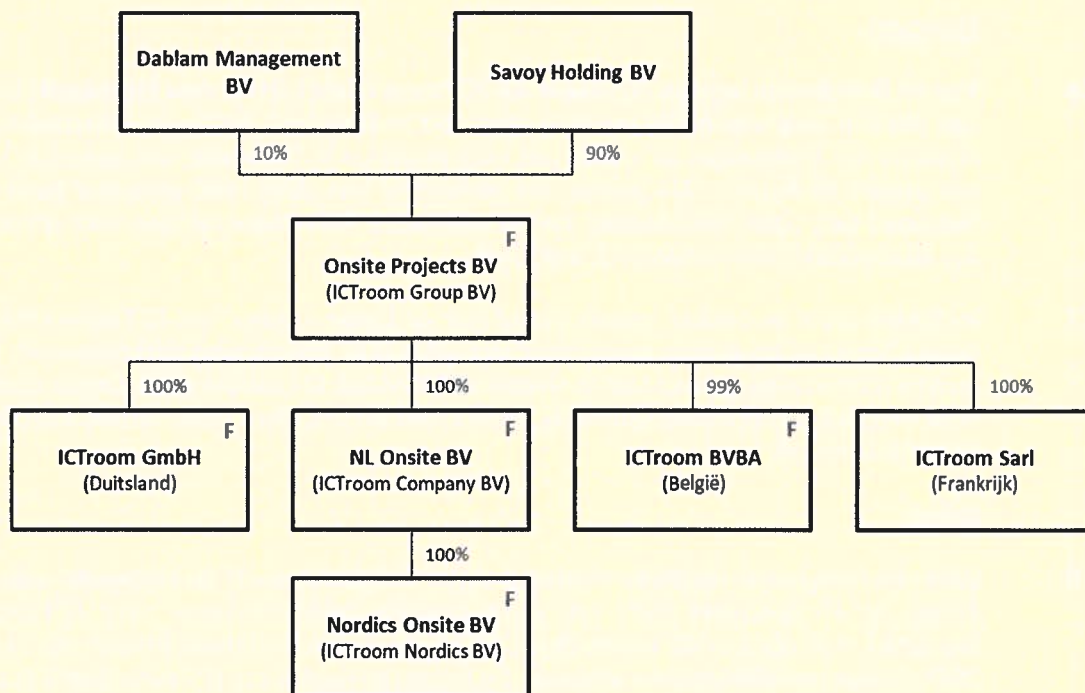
Dablam Management BV

Savoy Holding BV

10%

90%

F
Onsite Projects BV
(ICTroom Group BV)

100%

100%

99%

100%

F
ICTroom GmbH
(Duitsland)

F
NL Onsite BV
(ICTroom Company BV)

F
ICTroom BVBA
(België)

ICTroom Sarl
(Frankrijk)

100%

F
Nordics Onsite BV
(ICTroom Nordics BV)